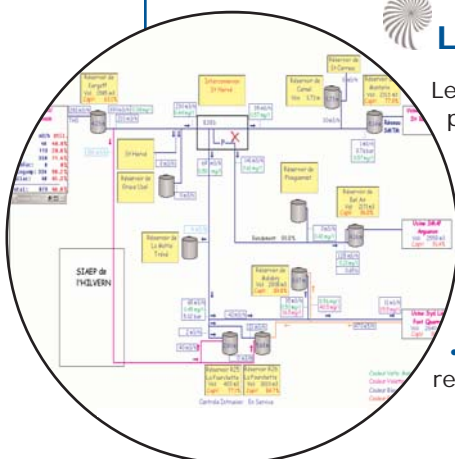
L

Le

p

Réservoir de Corgoff

Interconnexion St Nerve

Réservoir de Camel

Réservoir de Moustoirac

St Nerve

Réservoir de Grand Clos

Réservoir de Plougoumelen

Réservoir de Sait Avé

Usine SIVAP Arguenon

Réservoir de La Motte Trévé

SIAEP de l'HILVERN

Réservoir de Malabre

Réservoir R25 La Fourchette

Réservoir R26 La Fourchette

Usine Syd Lo Fort Queno

re